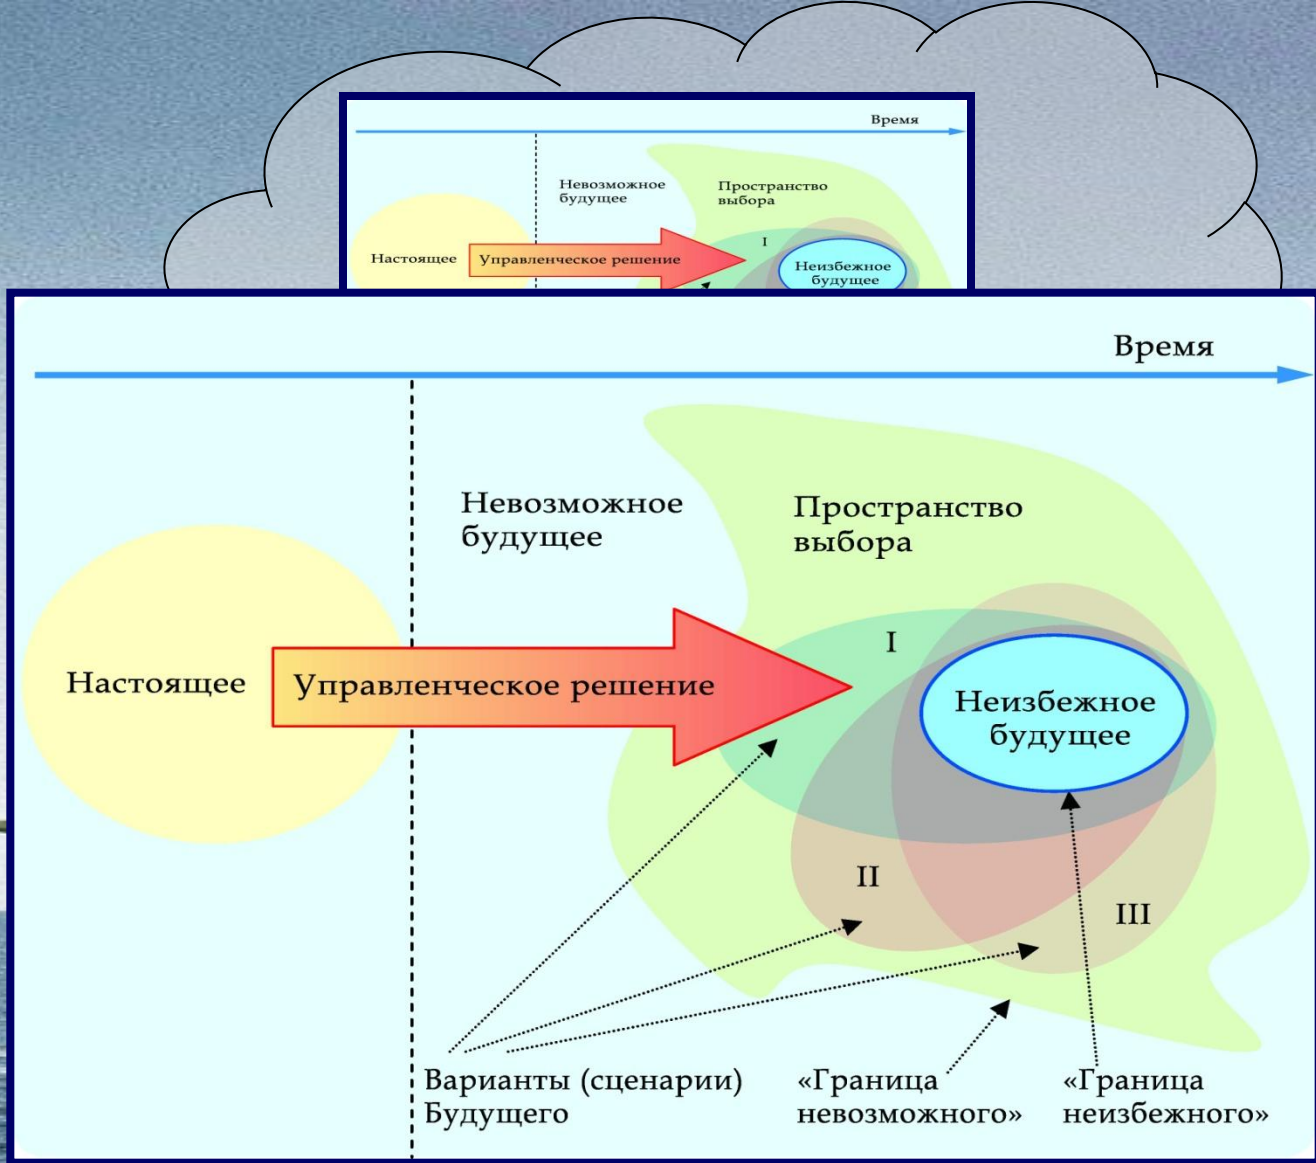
Время

Невозможное будущее

Пространство выбора

I

Настоящее

Управленческое решение

Неизбежное будущее

Время

Невозможное будущее

Пространство выбора

I

Настоящее

Управленческое решение

Неизбежное будущее

II

III

Варианты (сценарии) Будущего

«Граница невозможного»

«Граница неизбежного»